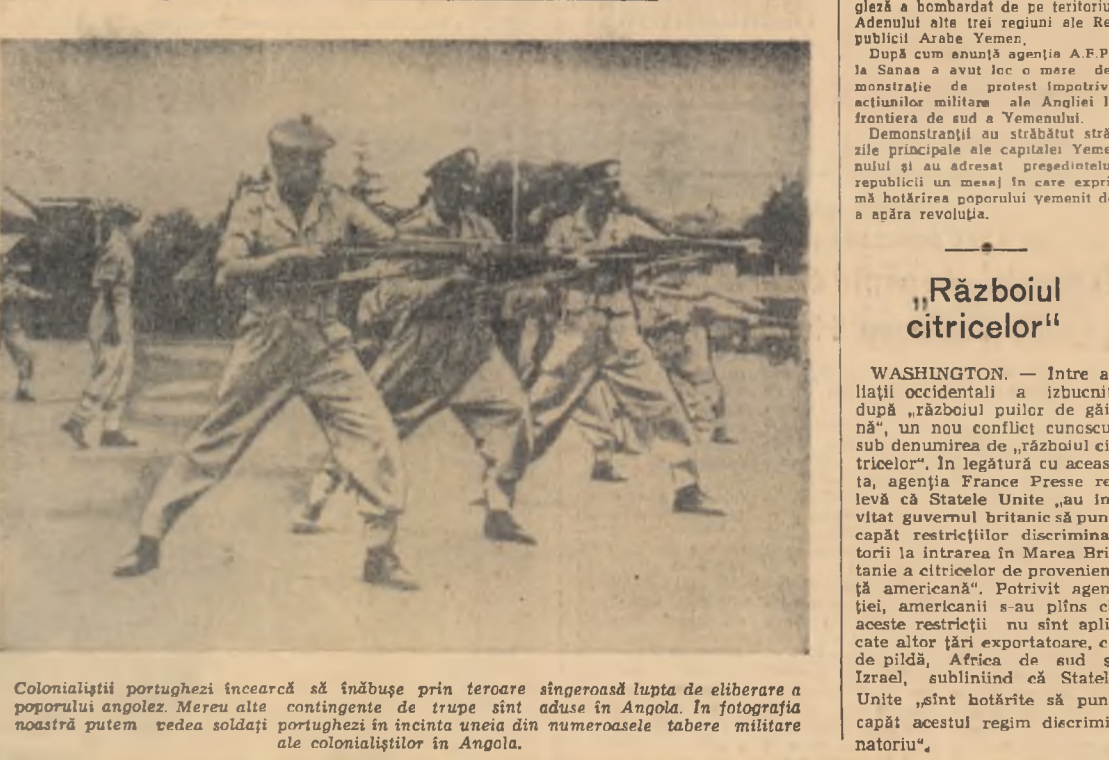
Colonialiştii portughezi încearcă să înăbuşe prin teroare sîngeroasă lupta de eliberare a poporului angolez. Mereu alte contingente de trupe sînt aduse în Angola. În fotografia noastră putem vedea soldaţi portughezi în incinta uneia din numeroasele tabere militare ale colonialiştilor în Angola.

gleză a bombardat de pe teritoriu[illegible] Adenului alte trei regiuni ale Re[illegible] publicii Arabe Yemen.

După cum anunţă agenţia A.F.P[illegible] la Sanaa a avut loc o mare de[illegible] monstraţie de protest împotriv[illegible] acţiunilor militare ale Angliei l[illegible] frontiera de sud a Yemenului.

Demonstranţii au străbătut stră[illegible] zile principale ale capitalei Yeme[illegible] nului şi au adresat preşedintelu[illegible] republicii un mesaj în care expri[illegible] mă hotărîrea poporului yemenit d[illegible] a apăra revoluţia.

„Războiul citricelor"

WASHINGTON. — Între a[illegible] liaţii occidentali a izbucni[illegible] după „războiul puilor de găi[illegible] nă", un nou conflict cunoscu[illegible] sub denumirea de „războiul ci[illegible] tricelor". În legătură cu aceas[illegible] ta, agenţia France Presse re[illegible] levă că Statele Unite „au in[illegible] vitat guvernul britanic să pun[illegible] capăt restricţiilor discrimina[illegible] torii la intrarea în Marea Bri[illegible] tanie a citricelor de provenien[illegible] ţă americană". Potrivit agen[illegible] ţiei, americanii s-au plîns c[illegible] aceste restricţii nu sînt apli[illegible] cate altor ţări exportatoare, c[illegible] de pildă, Africa de sud ş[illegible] Izrael, subliniind că Statel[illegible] Unite „sînt hotărîte să pun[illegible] capăt acestui regim discrimi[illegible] natoriu".